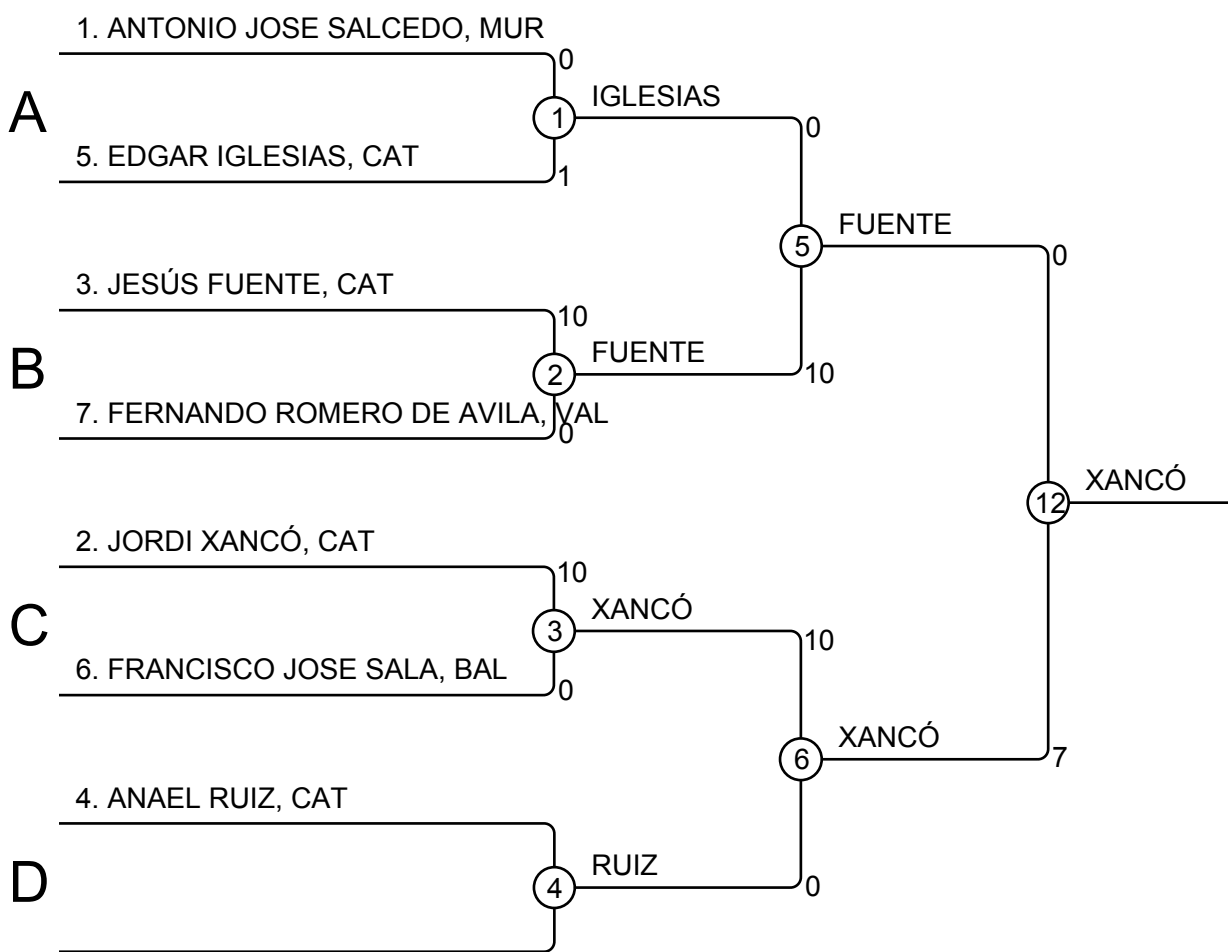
1. ANTONIO JOSE SALCEDO, MUR
0
A
1
IGLESIAS
5. EDGAR IGLESIAS, CAT
1
0
5
FUENTE
0
3. JESÚS FUENTE, CAT
10
B
2
FUENTE
10
7. FERNANDO ROMERO DE AVILA, VAL
0
12
XANCÓ
2. JORDI XANCÓ, CAT
10
C
3
XANCÓ
10
6. FRANCISCO JOSE SALA, BAL
0
6
XANCÓ
7
4. ANAEL RUIZ, CAT
D
4
RUIZ
0